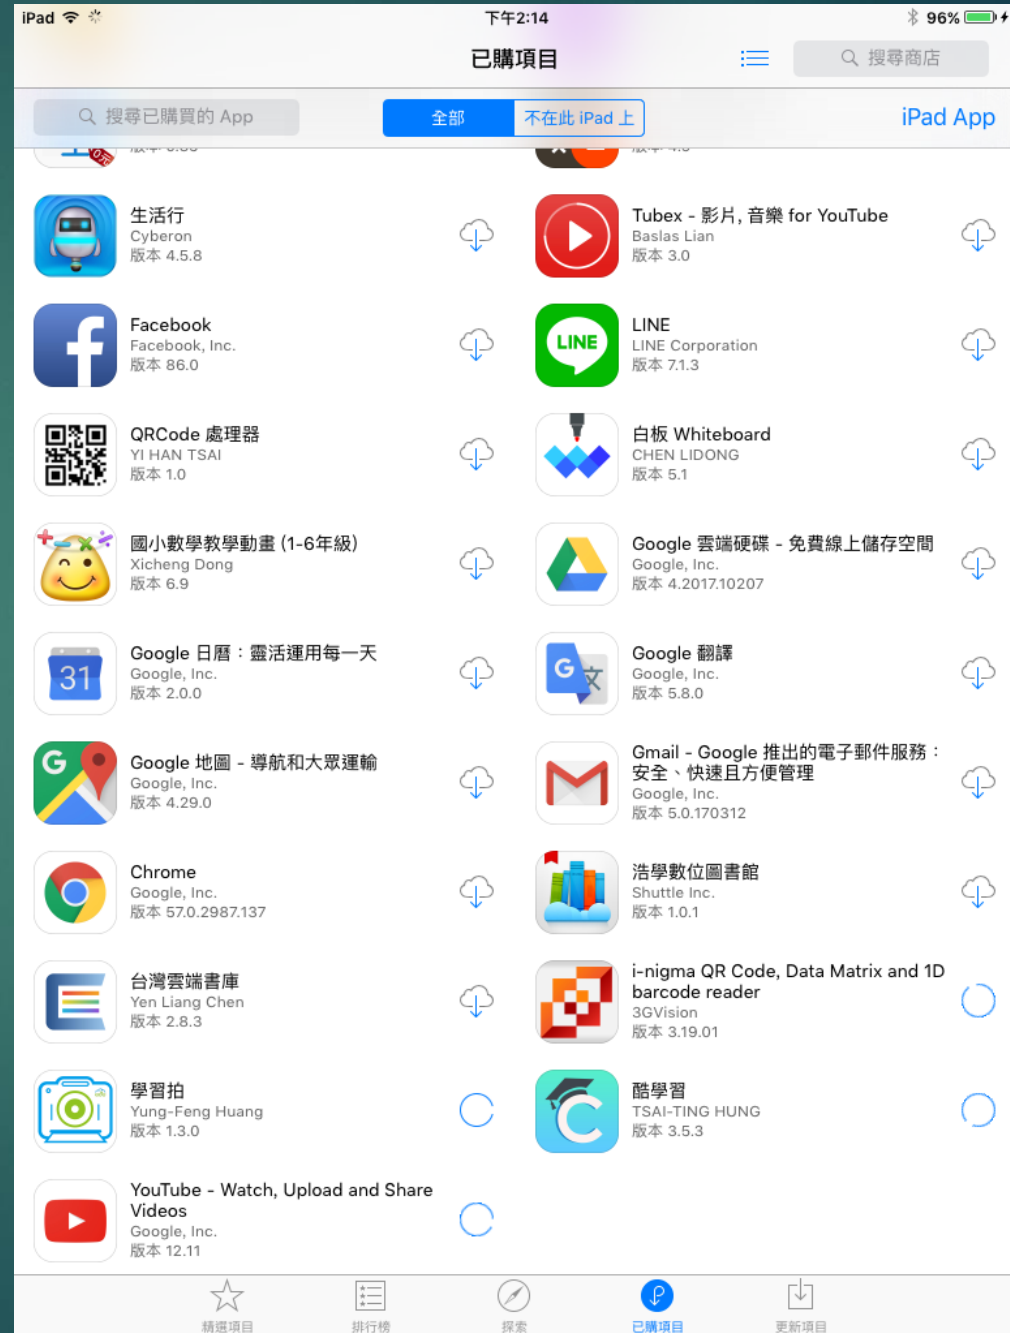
iPad 下午2:14 96%

已購項目

搜尋商店

搜尋已購買的 App

全部 | 不在此 iPad 上

iPad App

生活行
Cyberon
版本 4.5.8

Tubex - 影片, 音樂 for YouTube
Baslas Lian
版本 3.0

Facebook
Facebook, Inc.
版本 86.0

LINE
LINE Corporation
版本 7.1.3

QRCode 處理器
YI HAN TSAI
版本 1.0

白板 Whiteboard
CHEN LIDONG
版本 5.1

國小數學教學動畫 (1-6年級)
Xicheng Dong
版本 6.9

Google 雲端硬碟 - 免費線上儲存空間
Google, Inc.
版本 4.2017.10207

Google 日曆：靈活運用每一天
Google, Inc.
版本 2.0.0

Google 翻譯
Google, Inc.
版本 5.8.0

Google 地圖 - 導航和大眾運輸
Google, Inc.
版本 4.29.0

Gmail - Google 推出的電子郵件服務：安全、快速且方便管理
Google, Inc.
版本 5.0.170312

Chrome
Google, Inc.
版本 57.0.2987.137

浩學數位圖書館
Shuttle Inc.
版本 1.0.1

台灣雲端書庫
Yen Liang Chen
版本 2.8.3

i-nigma QR Code, Data Matrix and 1D barcode reader
3GVision
版本 3.19.01

學習拍
Yung-Feng Huang
版本 1.3.0

酷學習
TSAI-TING HUNG
版本 3.5.3

YouTube - Watch, Upload and Share Videos
Google, Inc.
版本 12.11

精選項目 排行榜 探索 已購項目 更新項目